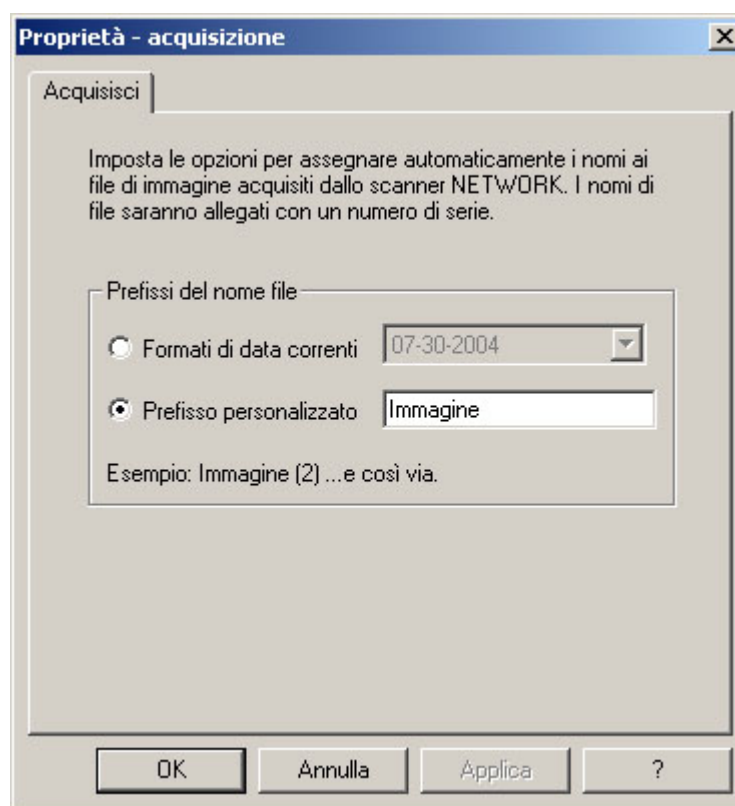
Proprietà - acquisizione

Acquisisci

Imposta le opzioni per assegnare automaticamente i nomi ai file di immagine acquisiti dallo scanner NETWORK. I nomi di file saranno allegati con un numero di serie.

Prefissi del nome file

Formati di data correnti 07-30-2004

Prefisso personalizzato Immagine

Esempio: Immagine (2) ...e così via.

OK Annulla Applica ?